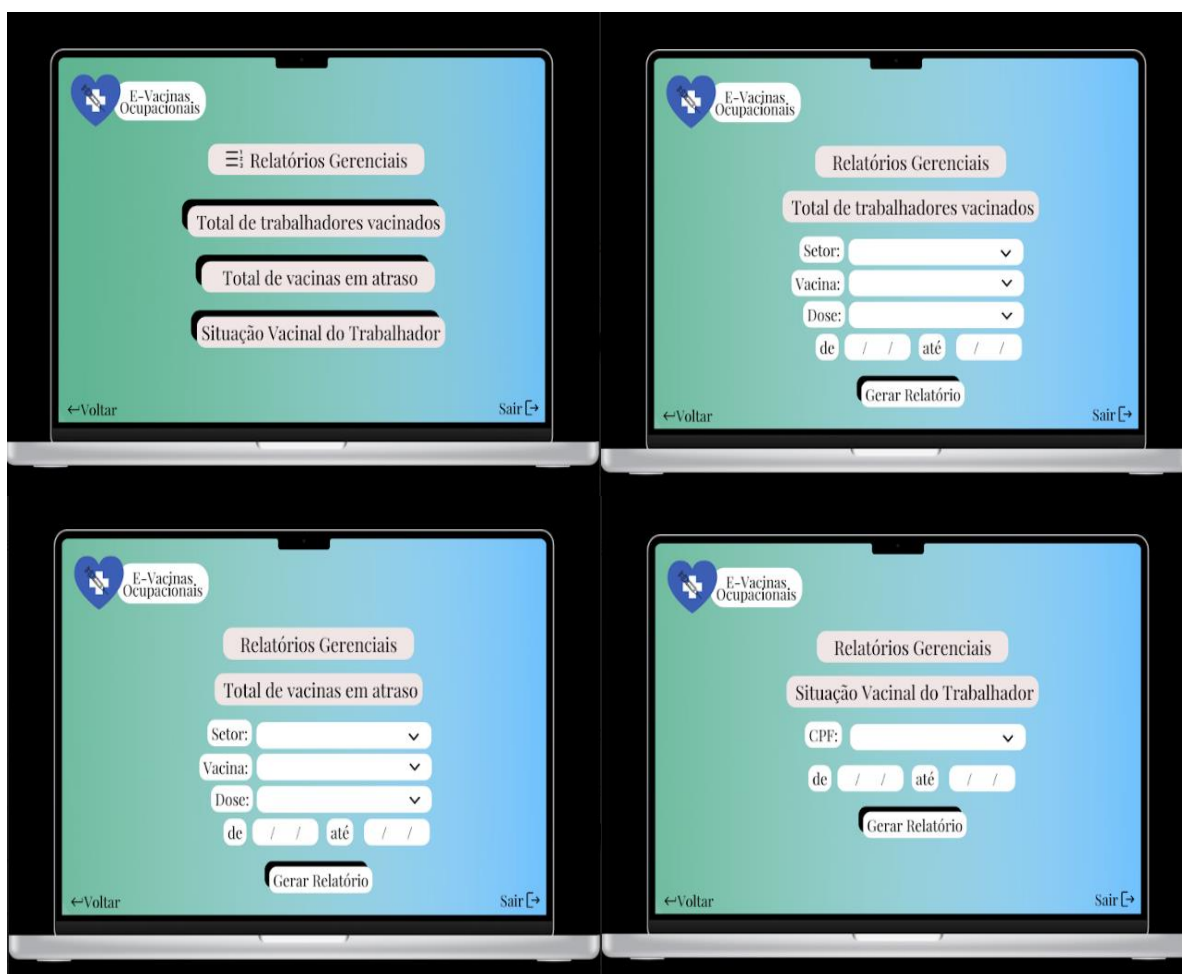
E-Vacinas Ocupacionais

Relatórios Gerenciais

Total de trabalhadores vacinados

Total de vacinas em atraso

Situação Vacinal do Trabalhador

←Voltar

Sair

E-Vacinas Ocupacionais

Relatórios Gerenciais

Total de trabalhadores vacinados

Setor:

Vacina:

Dose:

de / / até / /

Gerar Relatório

←Voltar

Sair

E-Vacinas Ocupacionais

Relatórios Gerenciais

Total de vacinas em atraso

Setor:

Vacina:

Dose:

de / / até / /

Gerar Relatório

←Voltar

Sair

E-Vacinas Ocupacionais

Relatórios Gerenciais

Situação Vacinal do Trabalhador

CPF:

de / / até / /

Gerar Relatório

←Voltar

Sair